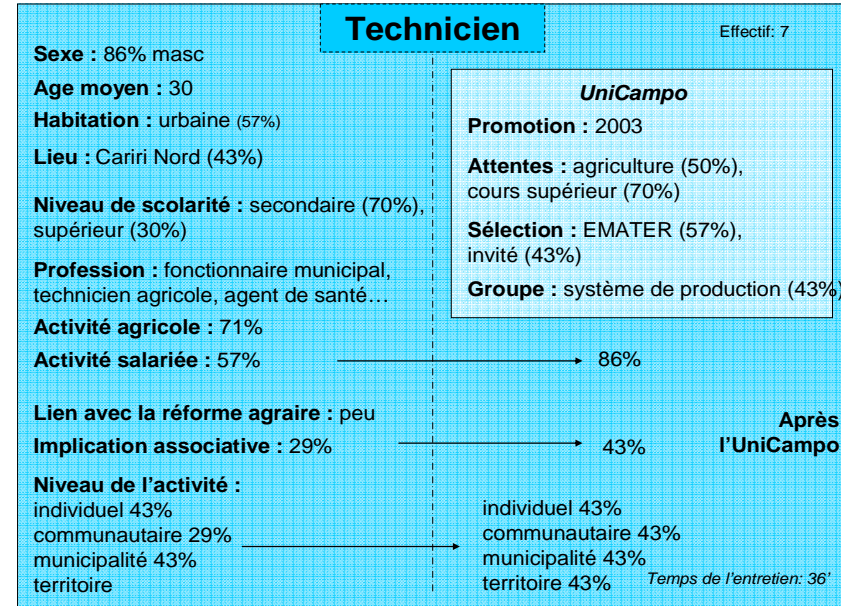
Technicien

Effectif: 7

**Sexe :** 86% masc

**Age moyen :** 30

**Habitation :** urbaine (57%)

**Lieu :** Cariri Nord (43%)

**Niveau de scolarité :** secondaire (70%), supérieur (30%)

**Profession :** fonctionnaire municipal, technicien agricole, agent de santé…

**Activité agricole :** 71%

**Activité salariée :** 57%

**Lien avec la réforme agraire :** peu

**Implication associative :** 29%

**Niveau de l'activité :**
individuel 43%
communautaire 29%
municipalité 43%
territoire

*UniCampo*

**Promotion :** 2003

**Attentes :** agriculture (50%), cours supérieur (70%)

**Sélection :** EMATER (57%), invité (43%)

**Groupe :** système de production (43%)

86%

43%

**Après l'UniCampo**

individuel 43%
communautaire 43%
municipalité 43%
territoire 43%

*Temps de l'entretien: 36'*